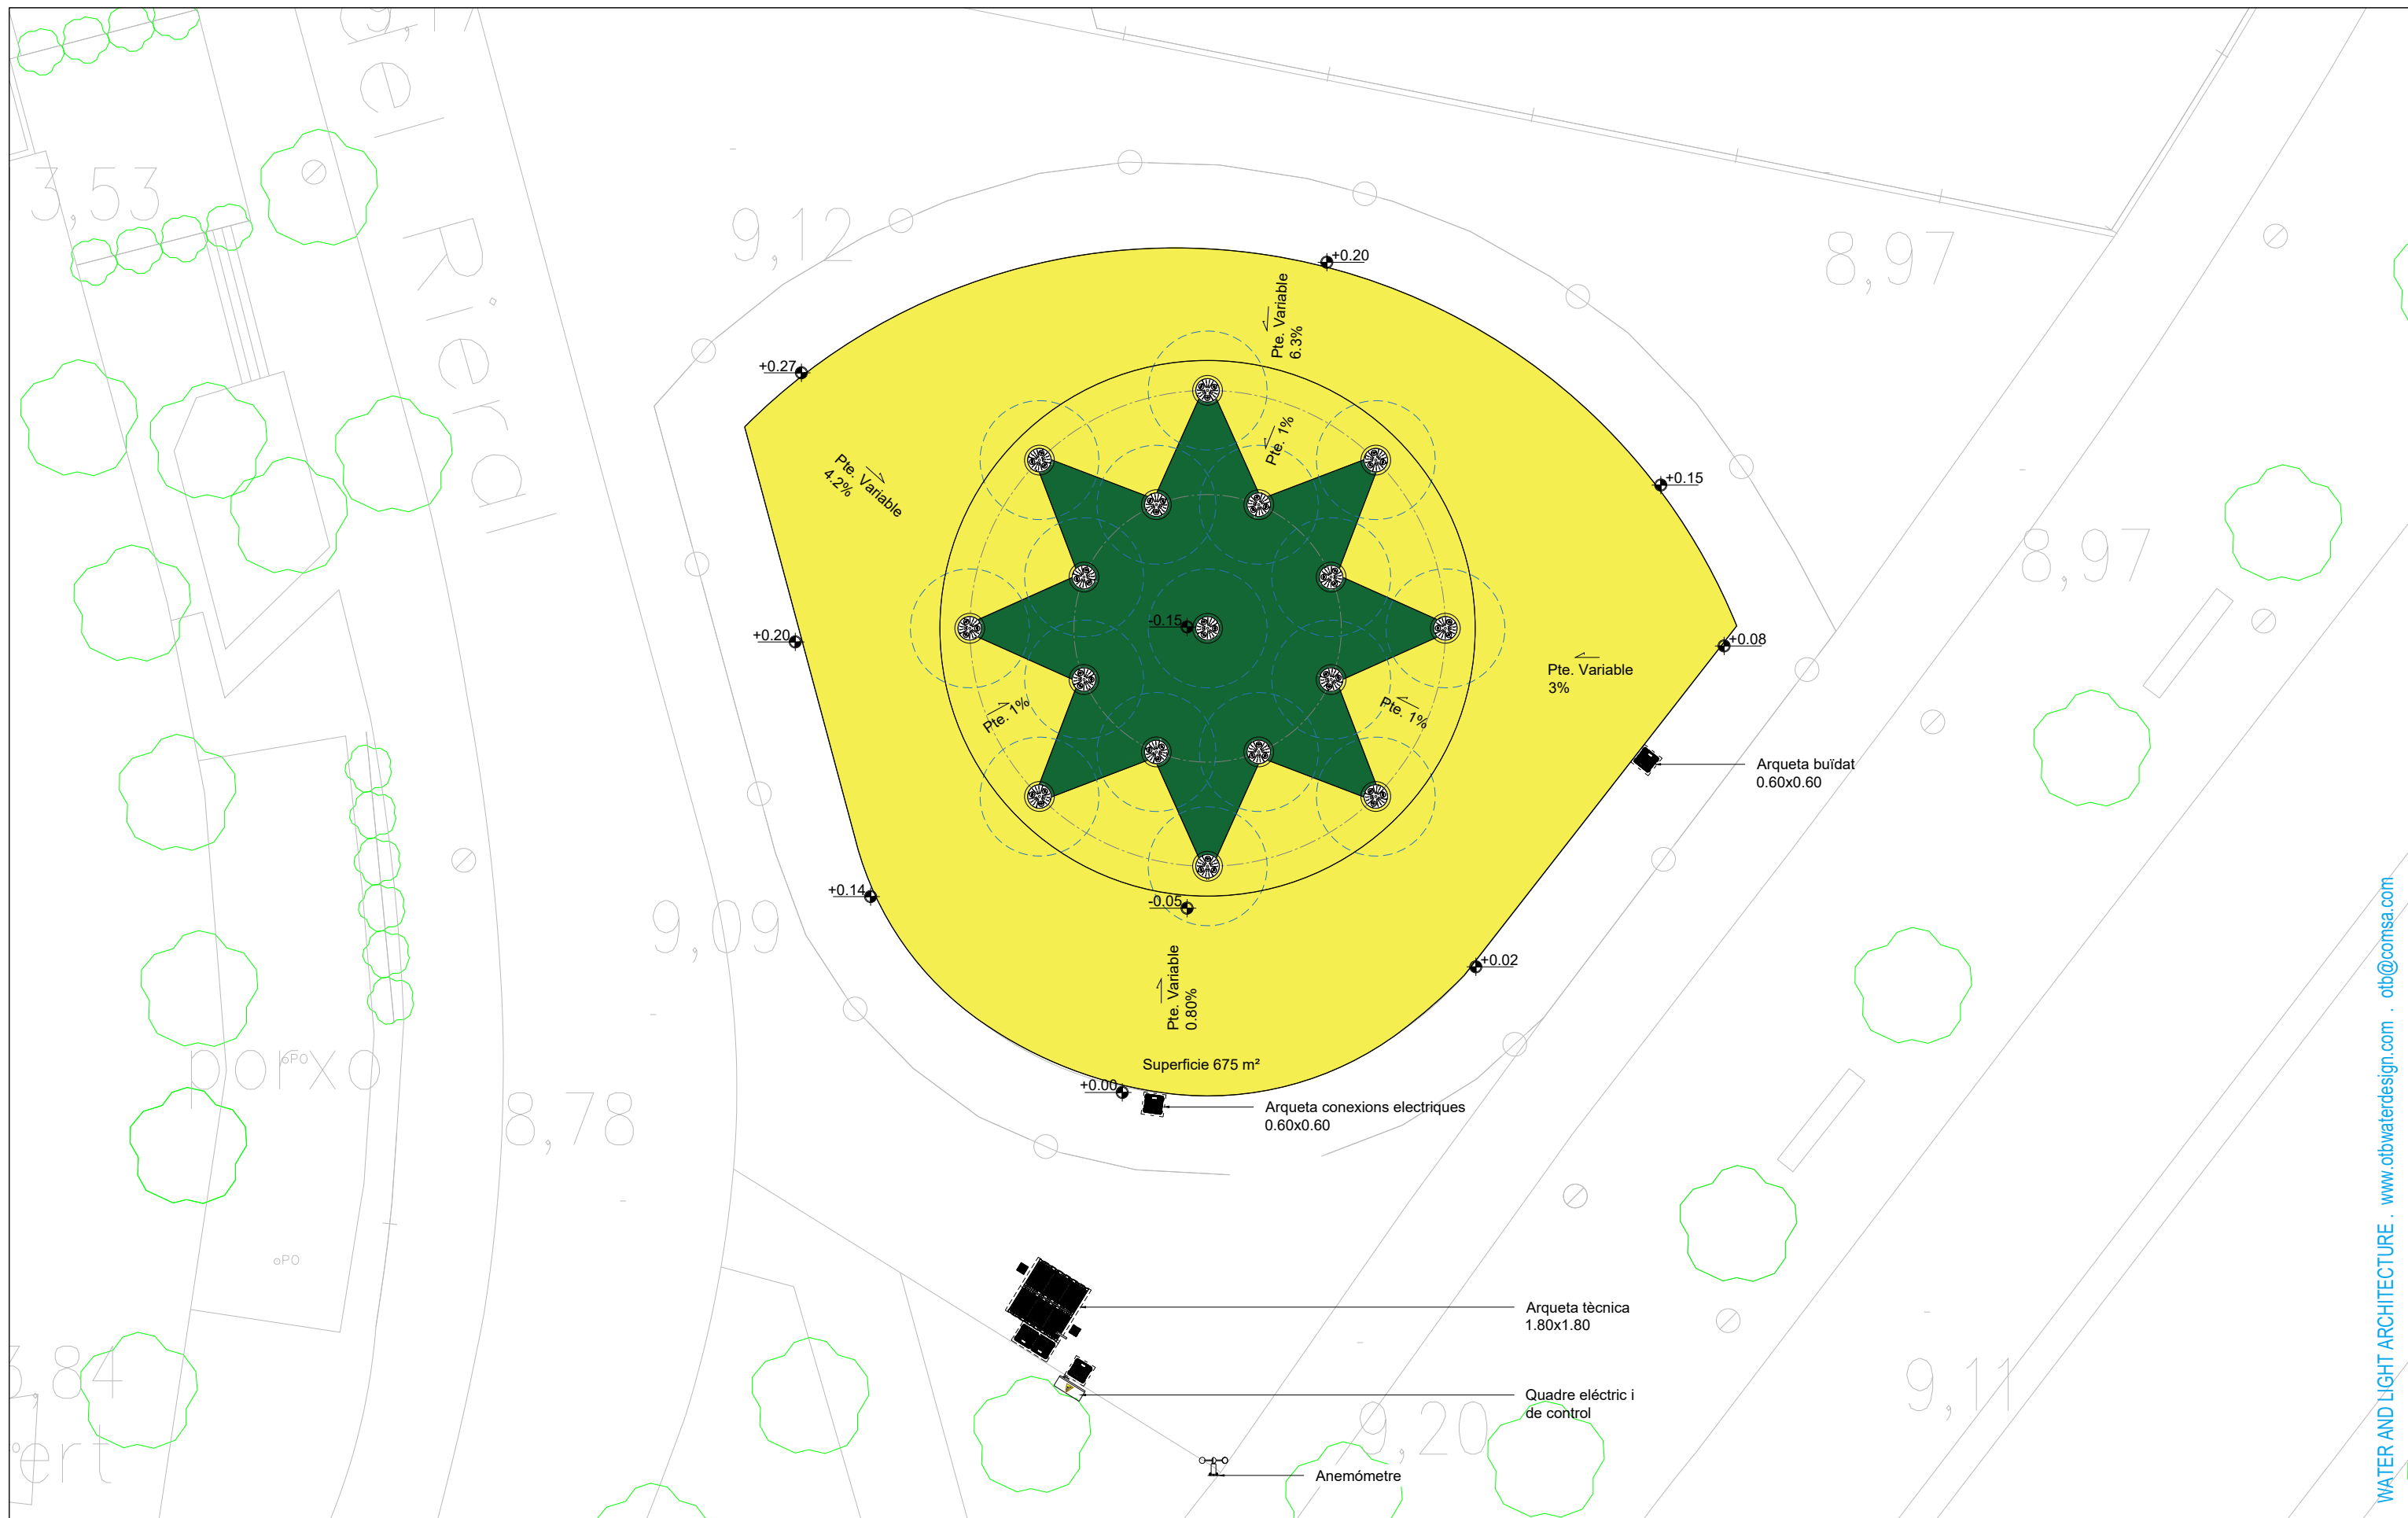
3,53
9,12
8,97
8,97
9,09
8,78
9,20
9,11
3,84
Riera
porxo
+0.20
Pte. Variable 6.3%
+0.27
Pte. 1%
Pte. Variable 4.2%
+0.15
-0.15
+0.20
+0.08
Pte. Variable 3%
Pte. 1%
Pte. 1%
Arqueta buïdat 0.60x0.60
+0.14
-0.05
+0.02
Pte. Variable 0.80%
Superficie 675 m²
+0.00
Arqueta conexions electriques 0.60x0.60
Arqueta tècnica 1.80x1.80
Quadre eléctric i de control
Anemómetre
WATER AND LIGHT ARCHITECTURE . www.otbwaterdesign.com . otb@comsa.com